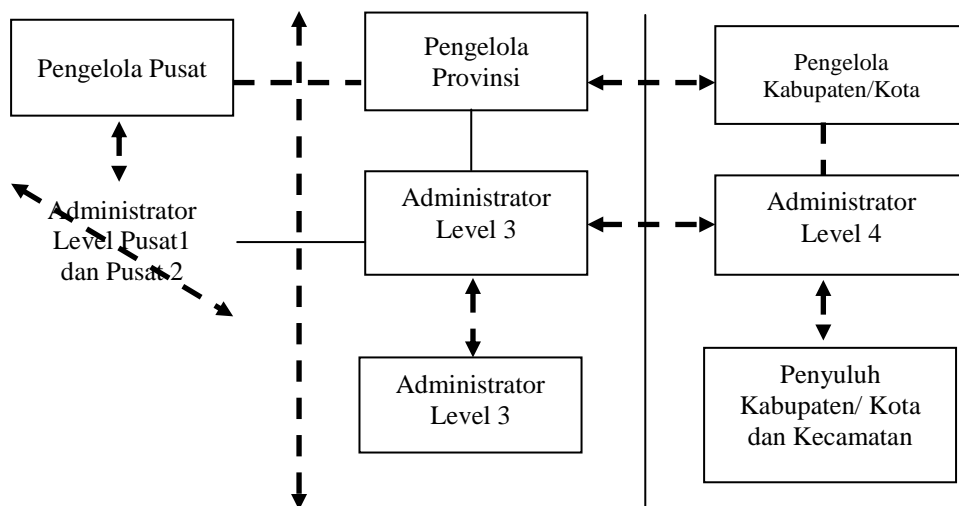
Pengelola Pusat

Pengelola Provinsi

Pengelola Kabupaten/Kota

Administrator Level Pusat1 dan Pusat 2

Administrator Level 3

Administrator Level 4

Administrator Level 3

Penyuluh Kabupaten/ Kota dan Kecamatan